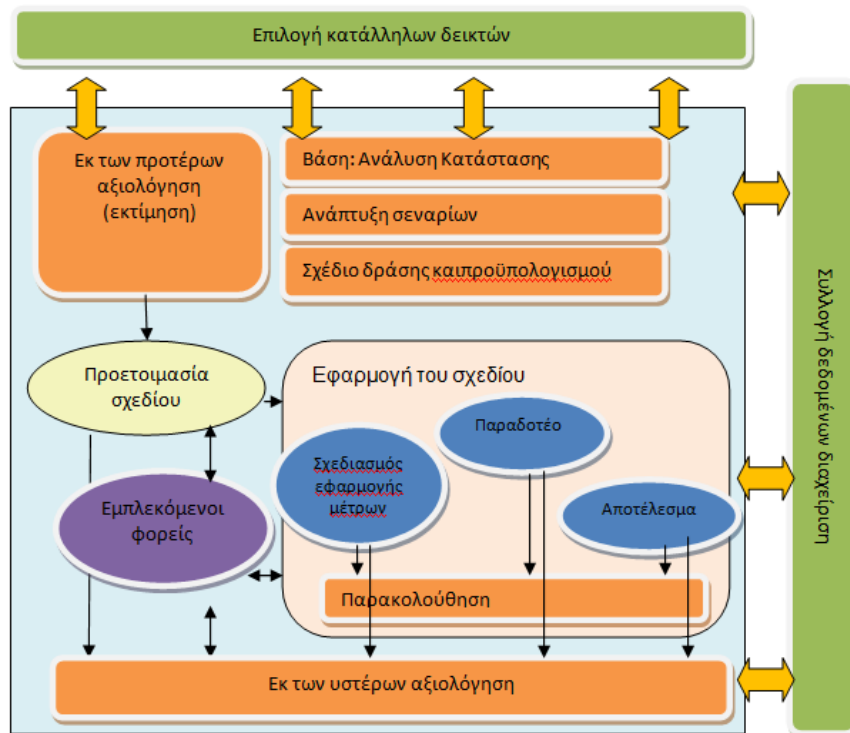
Επιλογή κατάλληλων δεικτών

Εκ των προτέρων αξιολόγηση (εκτίμηση)

Βάση: Ανάλυση Κατάστασης

Ανάπτυξη σεναρίων

Σχέδιο δράσης καιπροϋπολογισμού

Συλλογή δεδομένων διαχείριση

Προετοιμασία σχεδίου

Εφαρμογή του σχεδίου

Παραδοτέο

Σχεδιασμός εφαρμογής μέτρων

Αποτέλεσμα

Εμπλεκόμενοι φορείς

Παρακολούθηση

Εκ των υστέρων αξιολόγηση